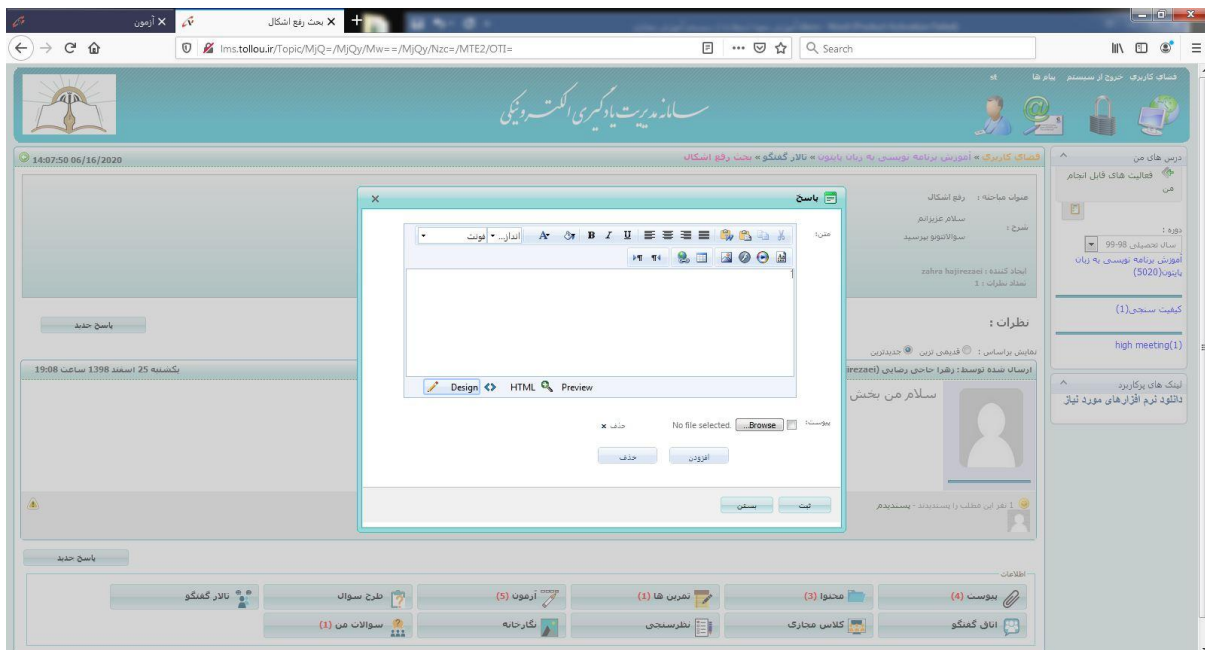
آزمون
بحث رفع اشکال
lms.tollou.ir/Topic/MjQ=/MjQy/Mw==/MjQy/Nzc=/MTE2/OTI=
Search
فضای کاربری  خروج از سیستم  پیام ها  st
سامانه مدیریت یادگیری الکترونیکی
14:07:50 06/16/2020
فضای کاربری » آموزش برنامه نویسی به زبان پایتون » تالار گفتگو » بحث رفع اشکال
درس های من
فعالیت های قابل انجام من
دوره :
سال تحصیلی 98-99
آموزش برنامه نویسی به زبان پایتون(5020)
کیفیت سنجی(1)
high meeting(1)
لینک های پرکاربرد
دانلود نرم افزارهای مورد نیاز
عنوان مباحثه : رفع اشکال
شرح : سلام عزیزانم
سوالاتونو بپرسید
ایجاد کننده : zahra hajirezaei
تعداد نظرات : 1
نظرات :
نمایش براساس : قدیمی ترین جدیدترین
پاسخ جدید
ارسال شده توسط : زهرا حاجی رضایی (irezaei)
یکشنبه 25 اسفند 1398 ساعت 19:08
سلام من بخش
1 نفر این مطلب را پسندیده - پسندیدم
پاسخ
متن:
فونت  اندازه
Design  HTML  Preview
پیوست:  Browse...  No file selected.  حذف
افزودن  حذف
ثبت  بستن
پاسخ جدید
اطلاعات
پیوست (4)
محتوا (3)
تمرین ها (1)
آزمون (5)
طرح سوال
تالار گفتگو
اتاق گفتگو
کلاس مجازی
نظرسنجی
نگارخانه
سوالات من (1)